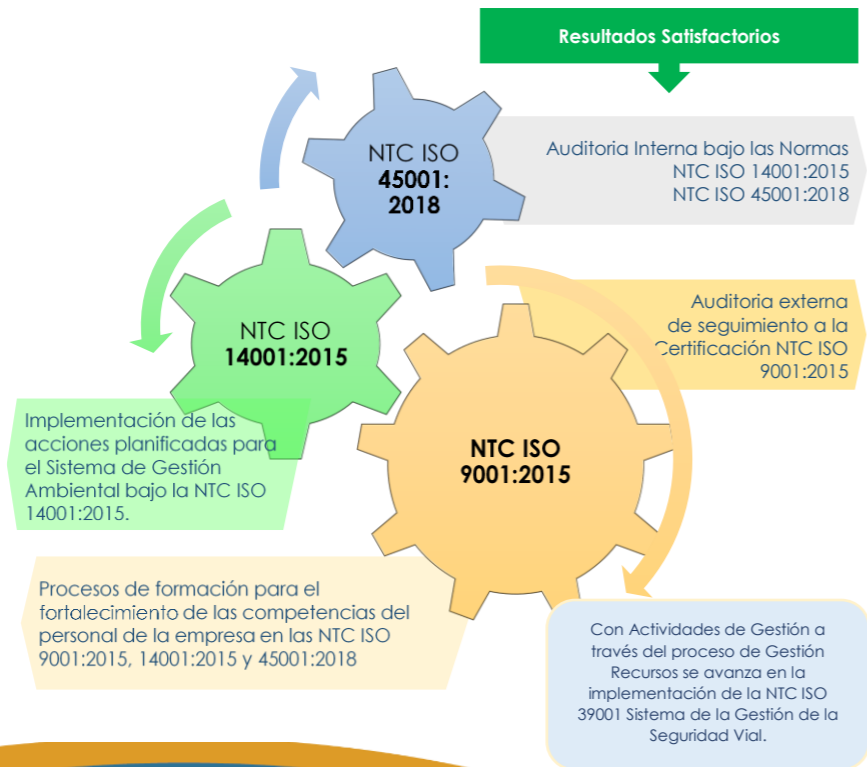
Resultados Satisfactorios

NTC ISO
45001:
2018

Auditoria Interna bajo las Normas
NTC ISO 14001:2015
NTC ISO 45001:2018

NTC ISO
14001:2015

Auditoria externa de seguimiento a la Certificación NTC ISO 9001:2015

NTC ISO
9001:2015

Implementación de las acciones planificadas para el Sistema de Gestión Ambiental bajo la NTC ISO 14001:2015.

Procesos de formación para el fortalecimiento de las competencias del personal de la empresa en las NTC ISO 9001:2015, 14001:2015 y 45001:2018

Con Actividades de Gestión a través del proceso de Gestión Recursos se avanza en la implementación de la NTC ISO 39001 Sistema de la Gestión de la Seguridad Vial.